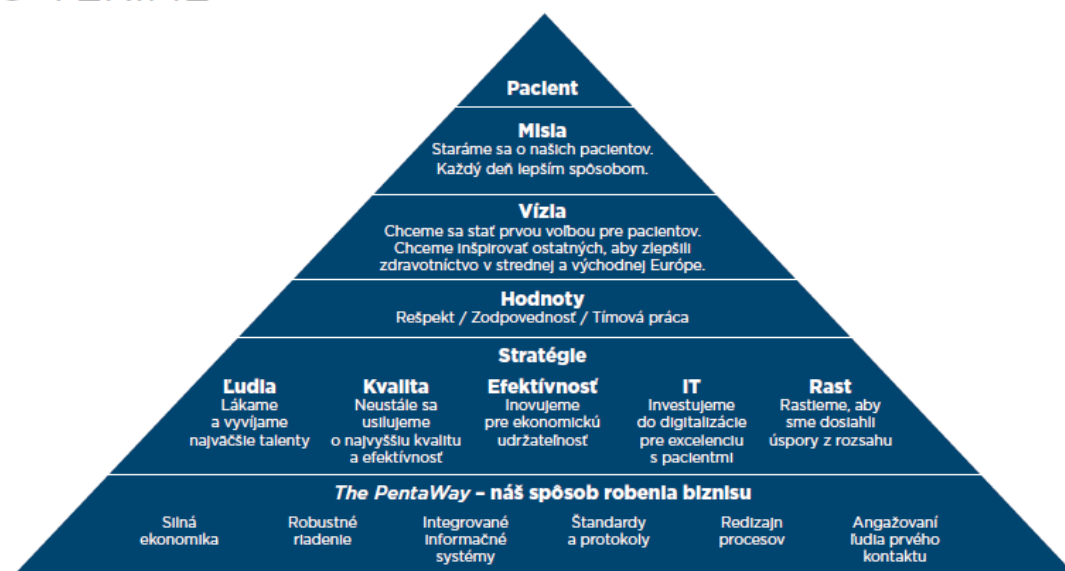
Pacient

Misia
Staráme sa o našich pacientov.
Každý deň lepším spôsobom.

Vízia
Chceme sa stať prvou voľbou pre pacientov.
Chceme inšpirovať ostatných, aby zlepšili zdravotníctvo v strednej a východnej Európe.

Hodnoty
Rešpekt / Zodpovednosť / Tímová práca

Stratégie

Ľudia
Lákame a vyvíjame najväčšie talenty

Kvalita
Neustále sa usilujeme o najvyššiu kvalitu a efektívnosť

Efektívnosť
Inovujeme pre ekonomickú udržateľnosť

IT
Investujeme do digitalizácie pre excelenciu s pacientmi

Rast
Rastieme, aby sme dosiahli úspory z rozsahu

The PentaWay – náš spôsob robenia biznisu

Silná ekonomika

Robustné riadenie

Integrované informačné systémy

Štandardy a protokoly

Redizajn procesov

Angažovaní ľudia prvého kontaktu